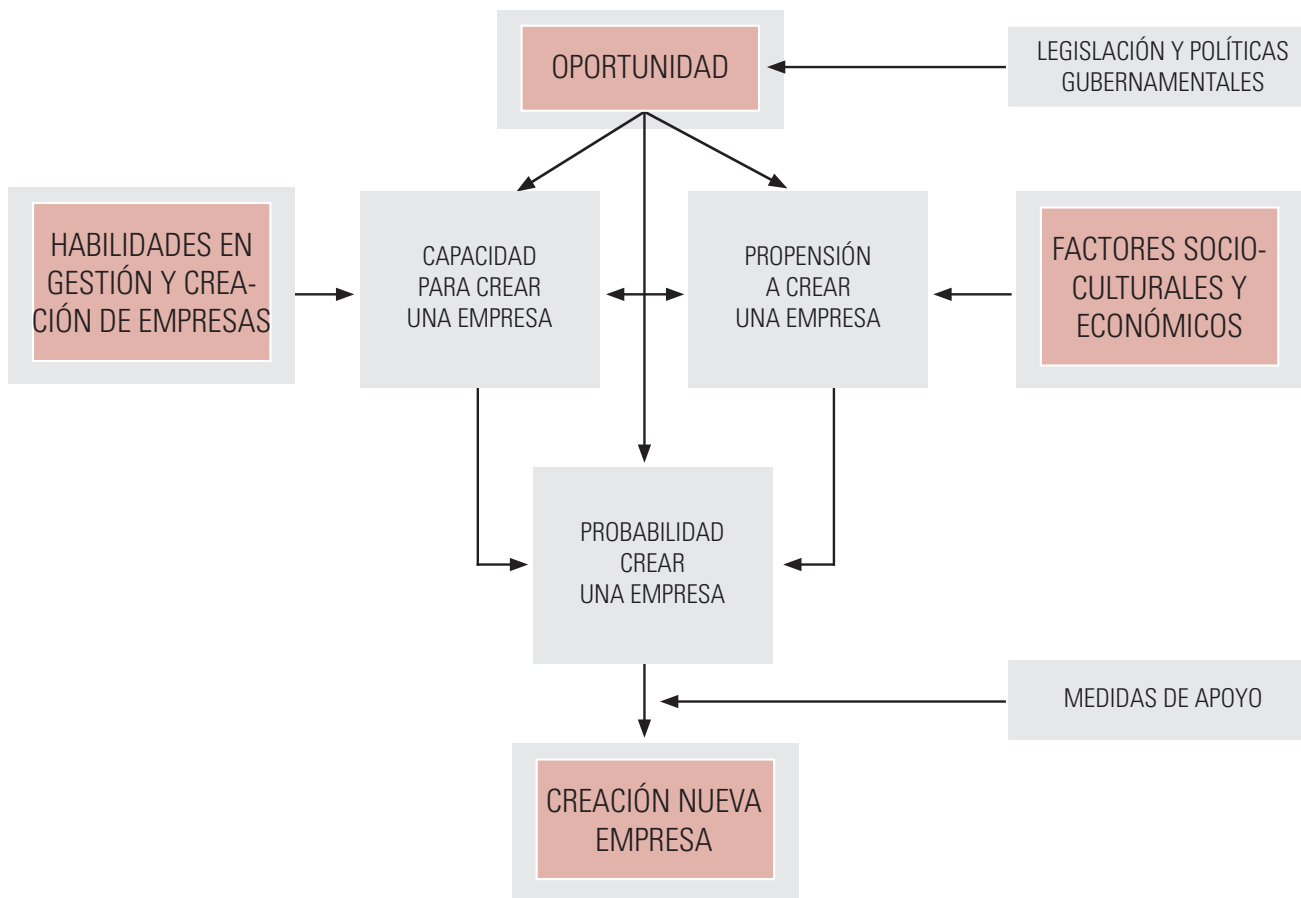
OPORTUNIDAD

LEGISLACIÓN Y POLÍTICAS GUBERNAMENTALES

HABILIDADES EN GESTIÓN Y CREACIÓN DE EMPRESAS

CAPACIDAD PARA CREAR UNA EMPRESA

PROPENSIÓN A CREAR UNA EMPRESA

FACTORES SOCIO-CULTURALES Y ECONÓMICOS

PROBABILIDAD CREAR UNA EMPRESA

MEDIDAS DE APOYO

CREACIÓN NUEVA EMPRESA